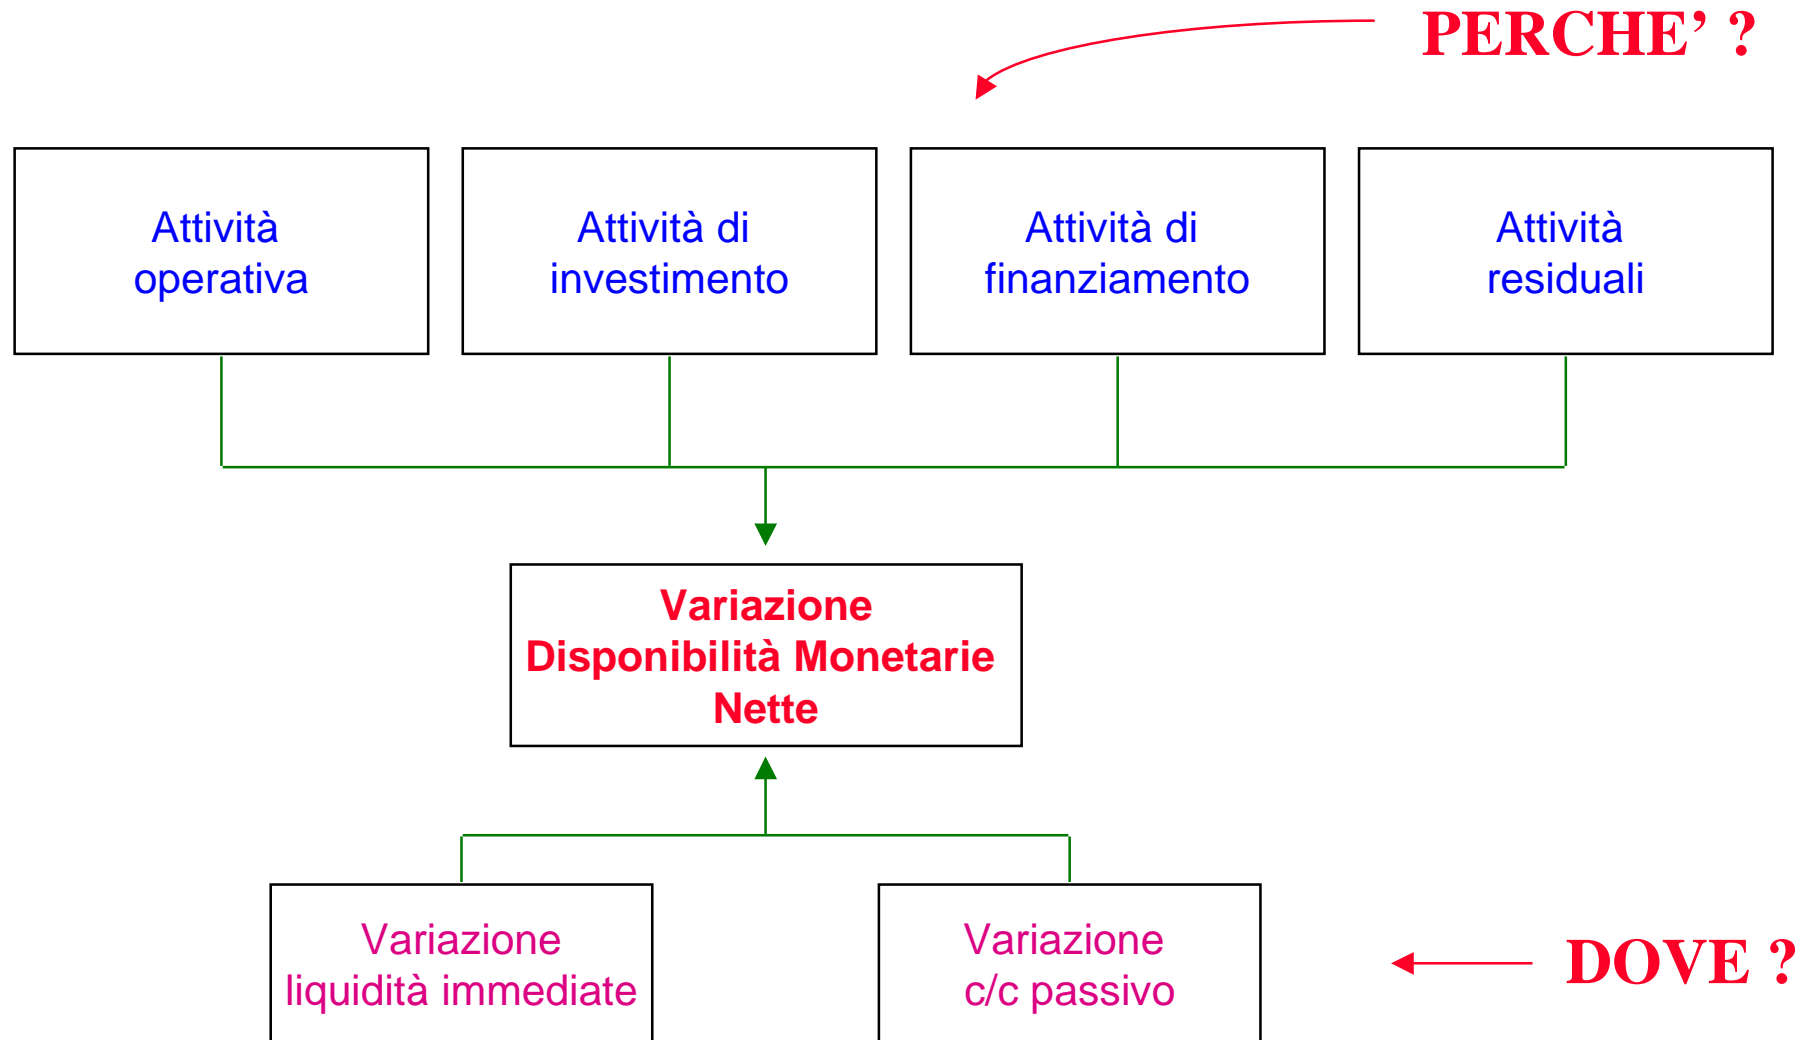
PERCHE' ?

Attività operativa

Attività di investimento

Attività di finanziamento

Attività residuali

Variazione Disponibilità Monetarie Nette

Variazione liquidità immediate

Variazione c/c passivo

DOVE ?